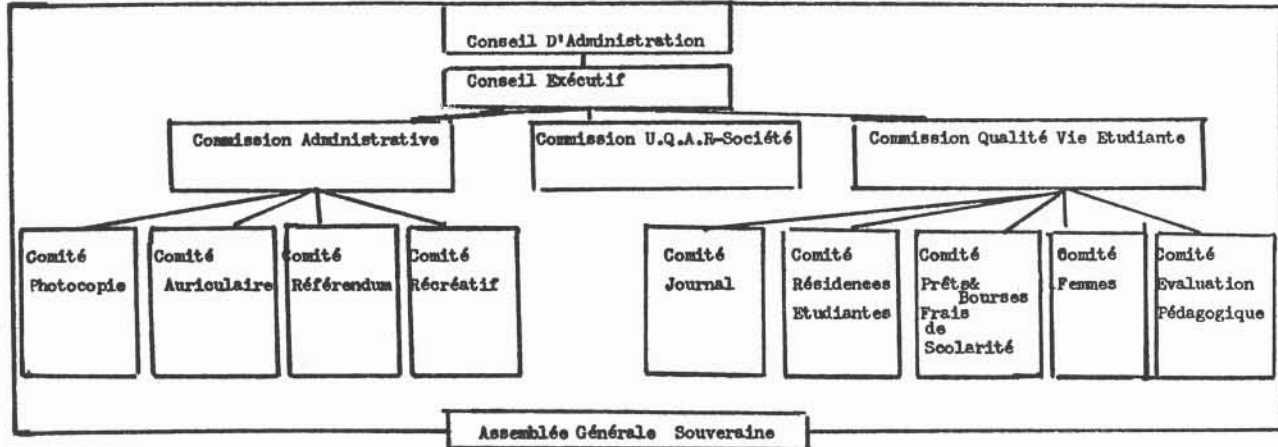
Conseil D'Administration

Conseil Exécutif

Commission Administrative

Commission U.Q.A.R-Société

Commission Qualité Vie Etudiante

Comité Photocopie

Comité Auriculaire

Comité Référendum

Comité Récréatif

Comité Journal

Comité Résidences Etudiantes

Comité Prêts& Bourses Frais de Scolarité

Comité Femmes

Comité Evaluation Pédagogique

Assemblée Générale Souveraine